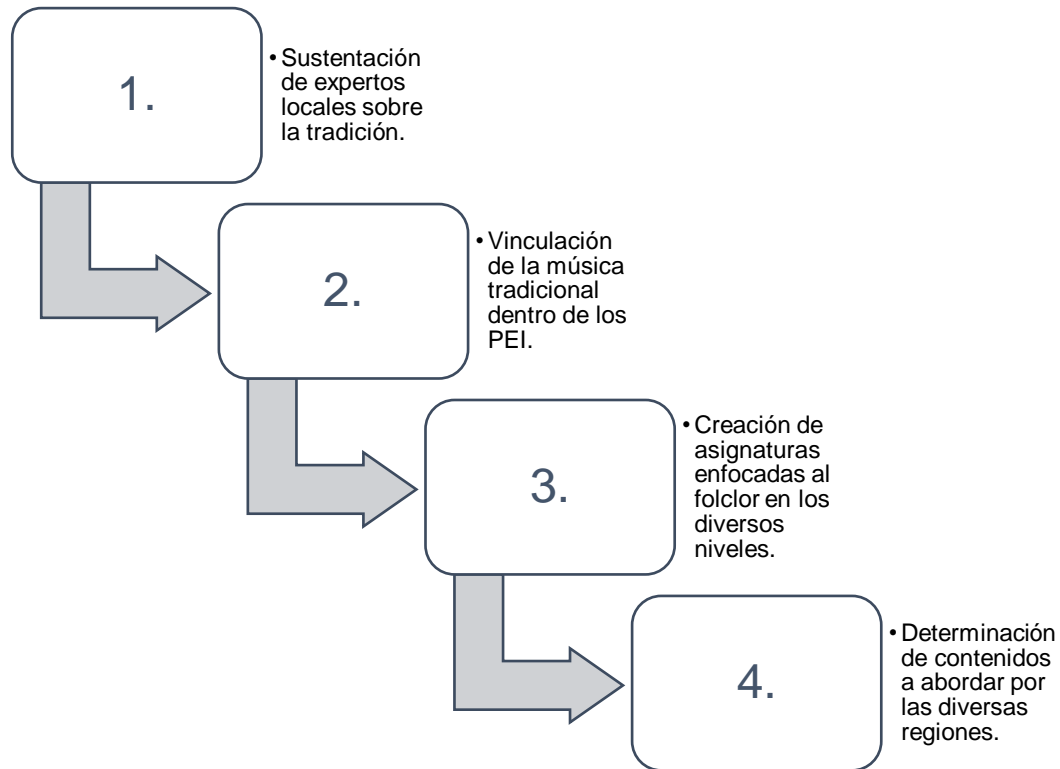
1.

• Sustentación de expertos locales sobre la tradición.

2.

• Vinculación de la música tradicional dentro de los PEI.

3.

• Creación de asignaturas enfocadas al folclor en los diversos niveles.

4.

• Determinación de contenidos a abordar por las diversas regiones.